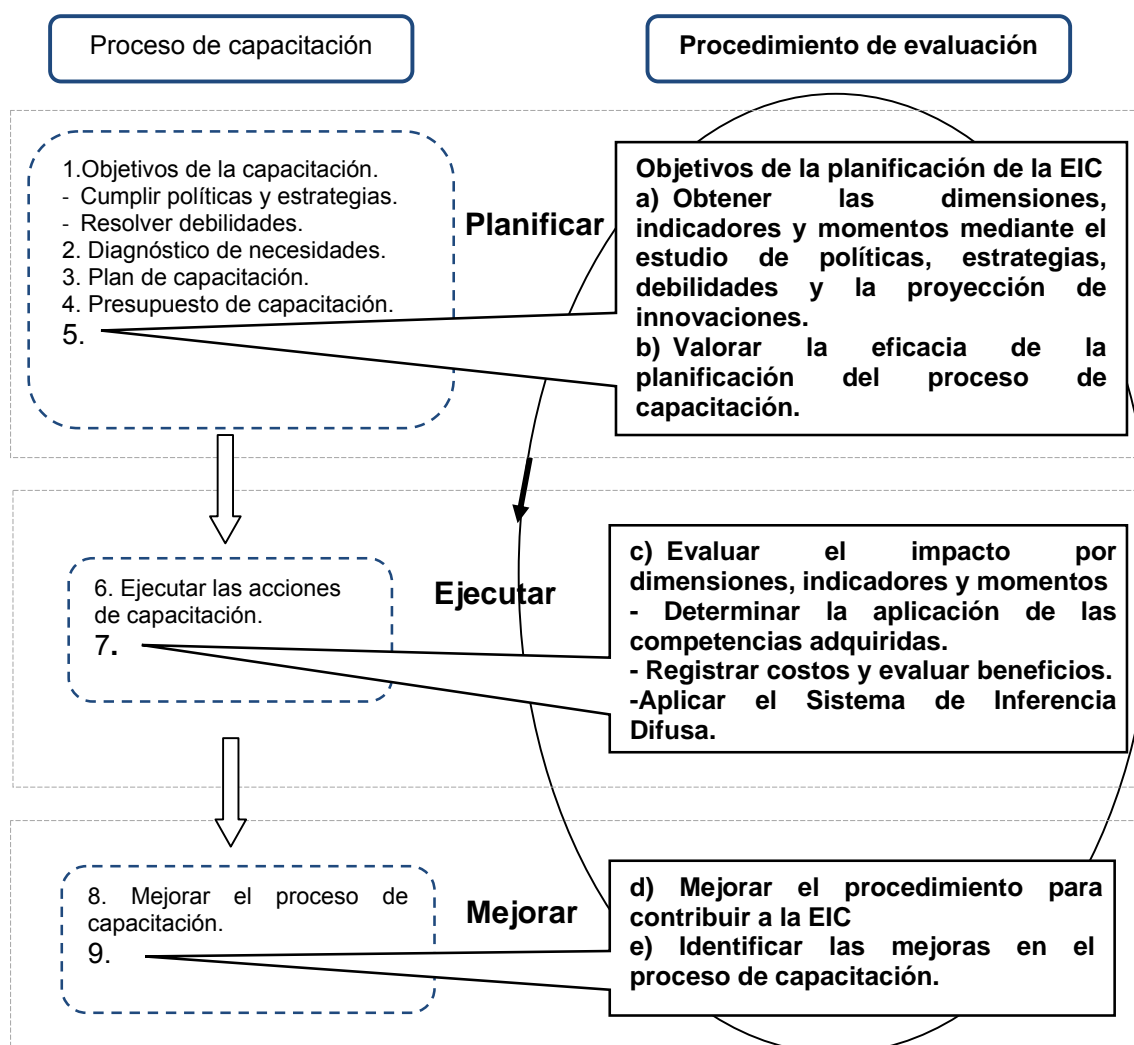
Proceso de capacitación

Procedimiento de evaluación

1.Objetivos de la capacitación.
- Cumplir políticas y estrategias.
- Resolver debilidades.
2. Diagnóstico de necesidades.
3. Plan de capacitación.
4. Presupuesto de capacitación.
5.

Planificar

Objetivos de la planificación de la EIC
a) Obtener las dimensiones, indicadores y momentos mediante el estudio de políticas, estrategias, debilidades y la proyección de innovaciones.
b) Valorar la eficacia de la planificación del proceso de capacitación.

6. Ejecutar las acciones de capacitación.
7.

Ejecutar

c) Evaluar el impacto por dimensiones, indicadores y momentos
- Determinar la aplicación de las competencias adquiridas.
- Registrar costos y evaluar beneficios.
-Aplicar el Sistema de Inferencia Difusa.

8. Mejorar el proceso de capacitación.
9.

Mejorar

d) Mejorar el procedimiento para contribuir a la EIC
e) Identificar las mejoras en el proceso de capacitación.